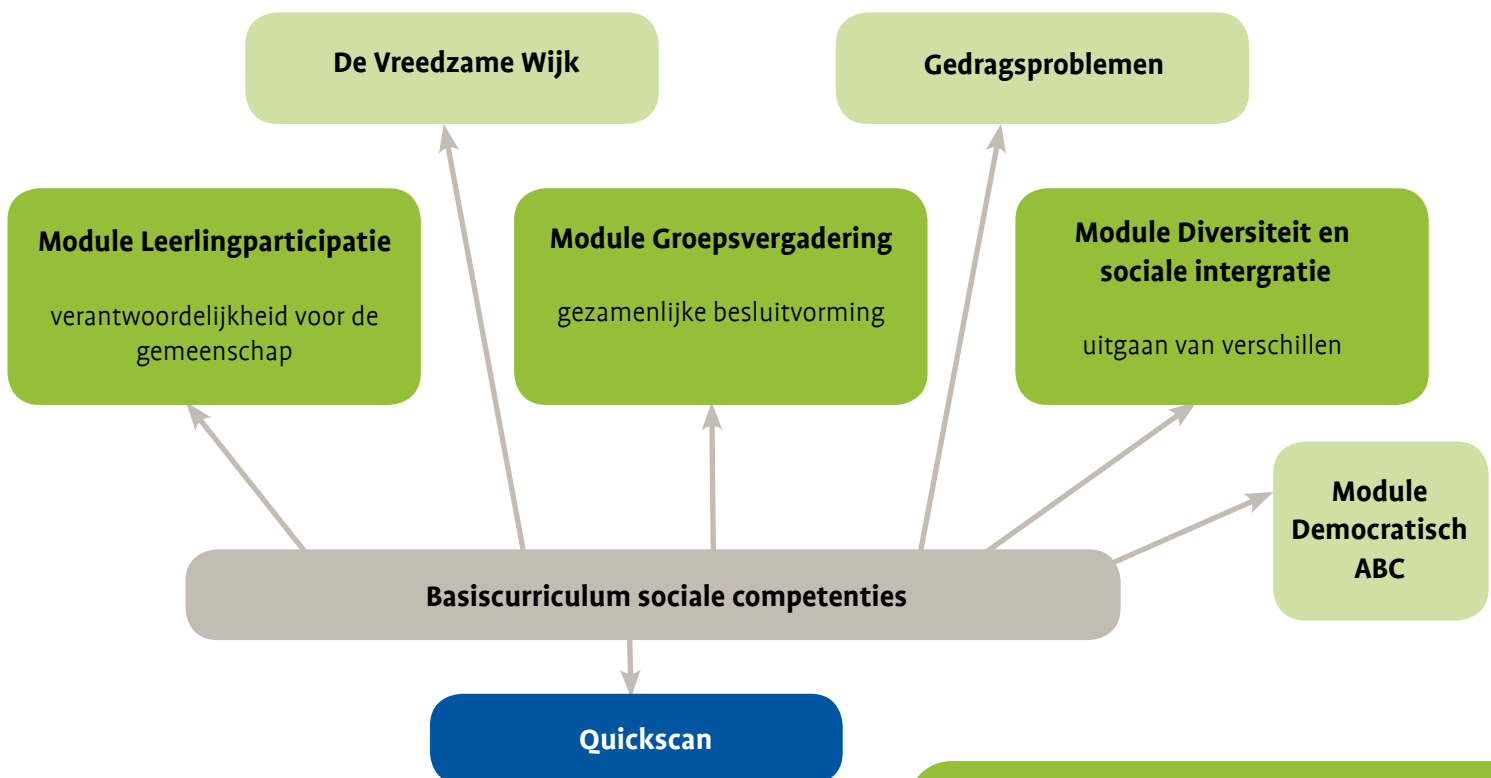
De Vreedzame Wijk

Gedragsproblemen

Module Leerlingparticipatie

verantwoordelijkheid voor de gemeenschap

Module Groepsvergadering

gezamenlijke besluitvorming

Module Diversiteit en sociale intergratie

uitgaan van verschillen

Module Democratisch ABC

Basiscurriculum sociale competenties

Quickscan